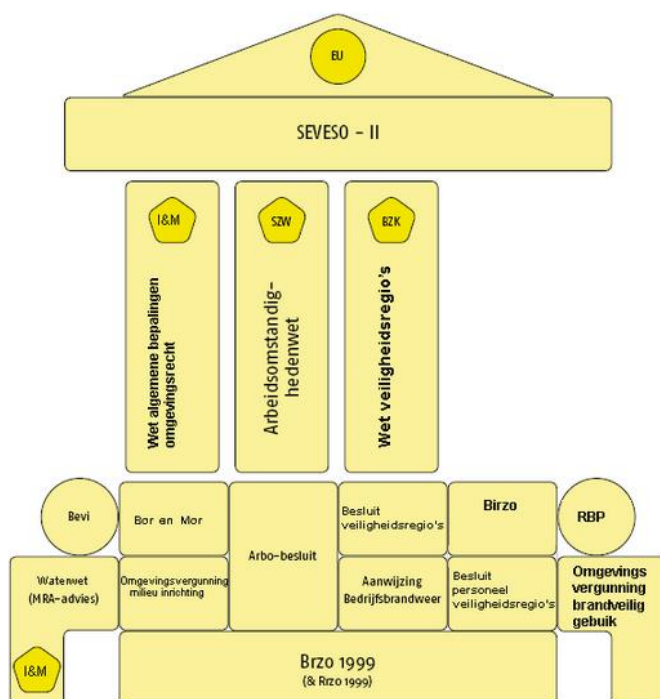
EU

SEVESO - II

I&M

Wet algemene bepalingen omgevingsrecht

SZW

Arbeidsomstandighedenwet

BZK

Wet veiligheidsregio's

Bevi

Bor en Mor

Arbo-besluit

Besluit veiligheidsregio's

Brzo

RBP

Waterwet (MRA-advies)

Omgevingsvergunning milieu inrichting

Aanwijzing Bedrijfsbrandweer

Besluit personeel veiligheidsregio's

Omgevings vergunning brandveilig gebuik

I&M

Brzo 1999
(& Rrzo 1999)